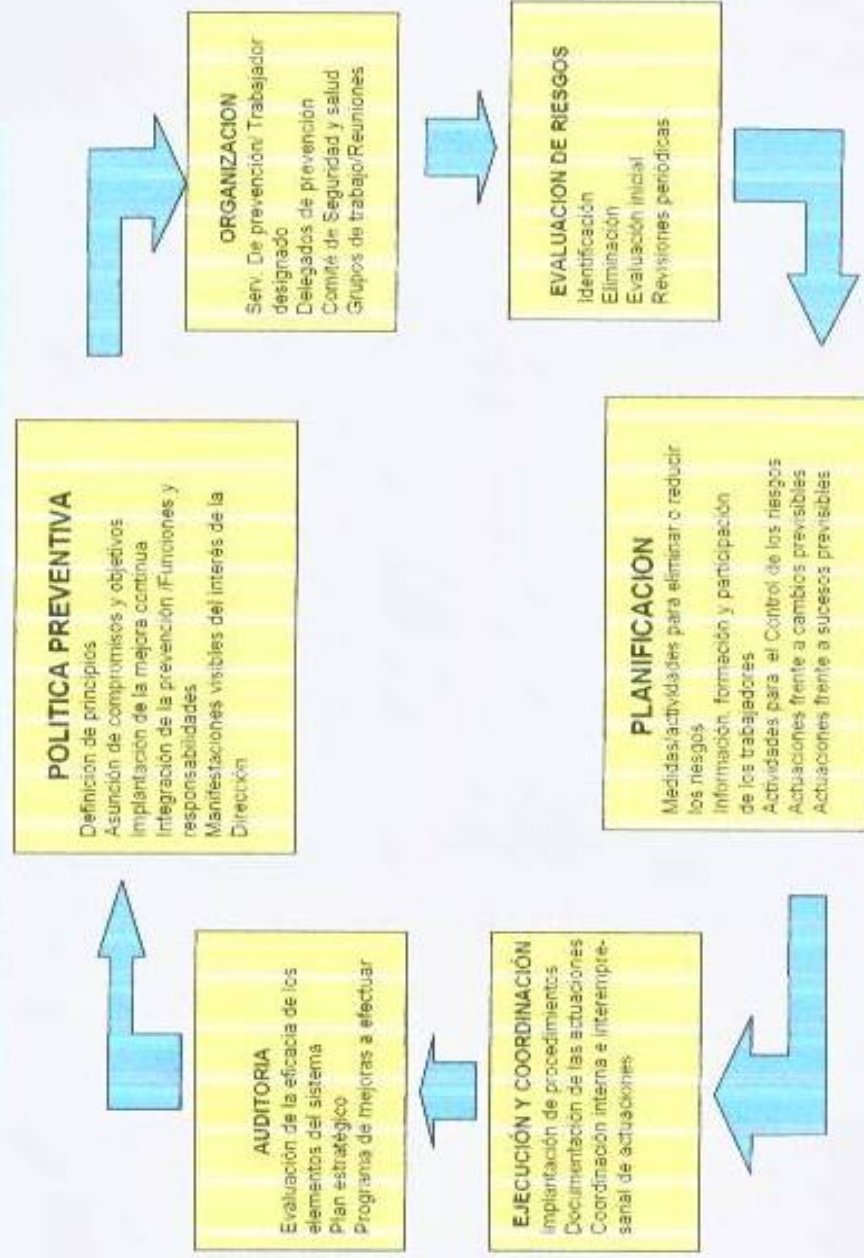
POLITICA PREVENTIVA
Definición de principios
Asunción de compromisos y objetivos
Implantación de la mejora continua
Integración de la prevención /Funciones y responsabilidades
Manifestaciones visibles del interés de la Dirección

ORGANIZACION
Serv. De prevención/ Trabajador designado
Delegados de prevención
Comité de Seguridad y salud
Grupos de trabajo/Reuniones

EVALUACION DE RIESGOS
Identificación
Eliminación
Evaluación inicial
Revisiones periódicas

PLANIFICACION
Medidas/actividades para eliminar o reducir los riesgos
Información, formación y participación de los trabajadores
Actividades para el Control de los riesgos
Actuaciones frente a cambios previsibles
Actuaciones frente a sucesos previsibles

EJECUCIÓN Y COORDINACIÓN
Implantación de procedimientos
Documentación de las actuaciones
Coordinación interna e interempresanal de actuaciones

AUDITORIA
Evaluación de la eficacia de los elementos del sistema
plan estratégico
Programa de mejoras a efectuar